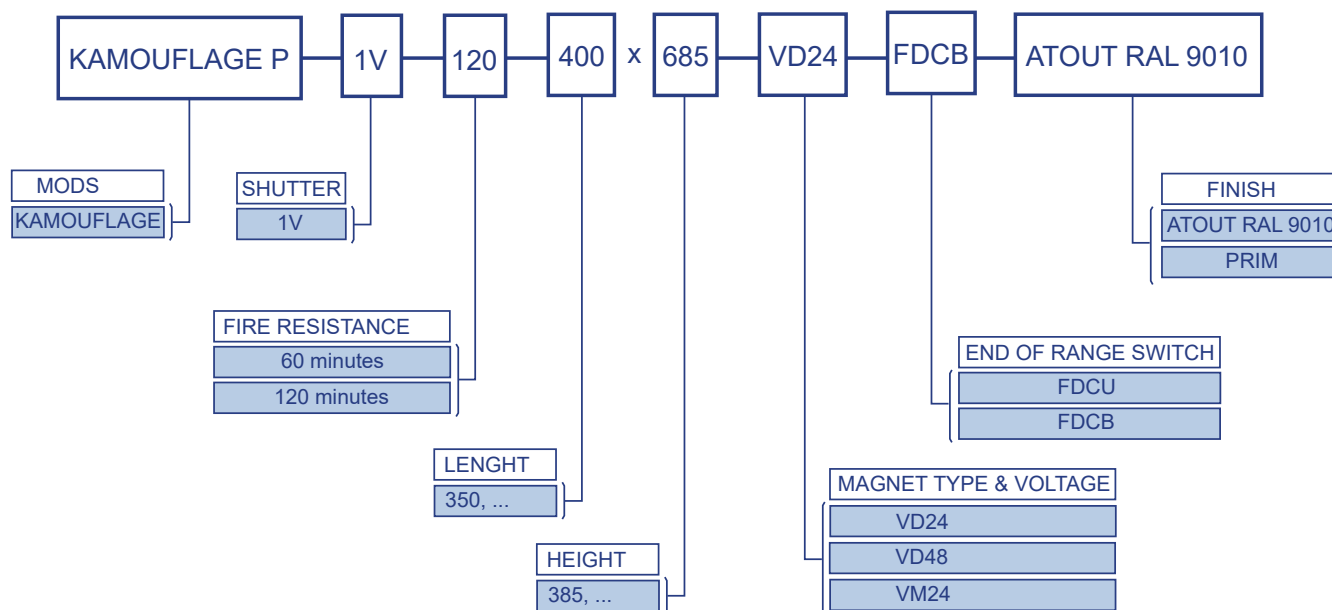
KAMOUFLAGE P 1V 120 400 x 685 VD24 FDCB ATOUT RAL 9010

MODS
KAMOUFLAGE

SHUTTER
1V

FINISH
ATOUT RAL 9010
PRIM

FIRE RESISTANCE
60 minutes
120 minutes

END OF RANGE SWITCH
FDCU
FDCB

LENGHT
350, ...

MAGNET TYPE & VOLTAGE
VD24
VD48
VM24

HEIGHT
385, ...